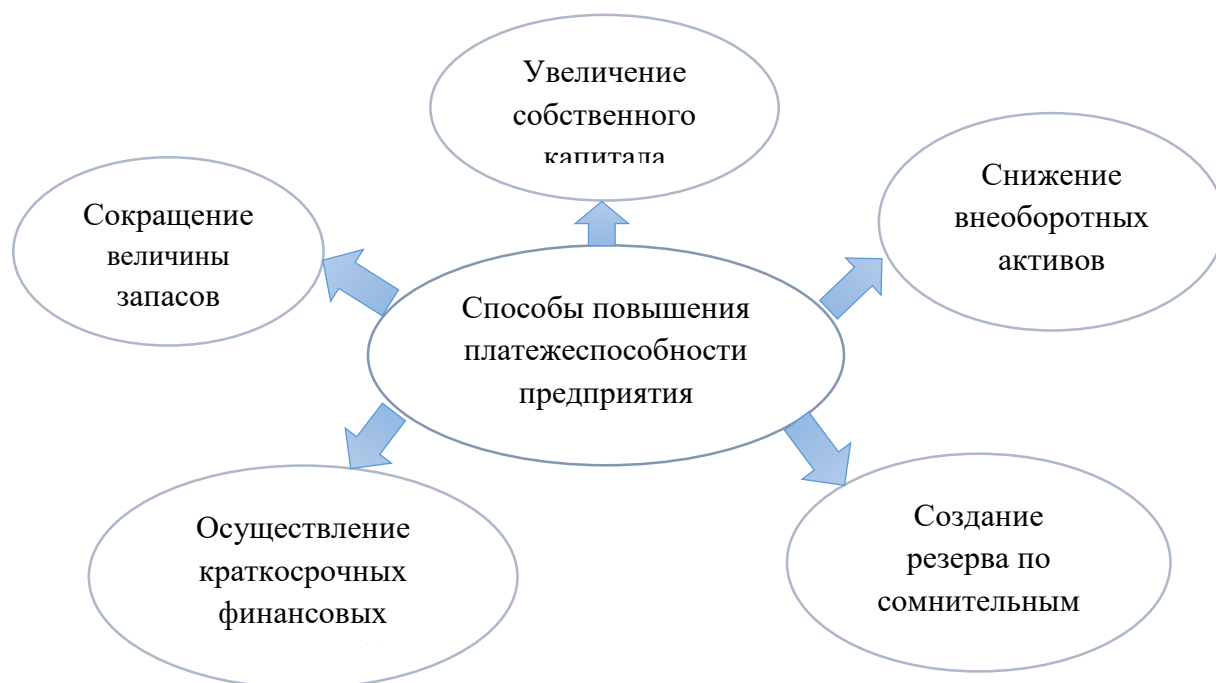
Увеличение собственного капитала

Сокращение величины запасов

Снижение внеоборотных активов

Способы повышения платежеспособности предприятия

Осуществление краткосрочных финансовых

Создание резерва по сомнительным